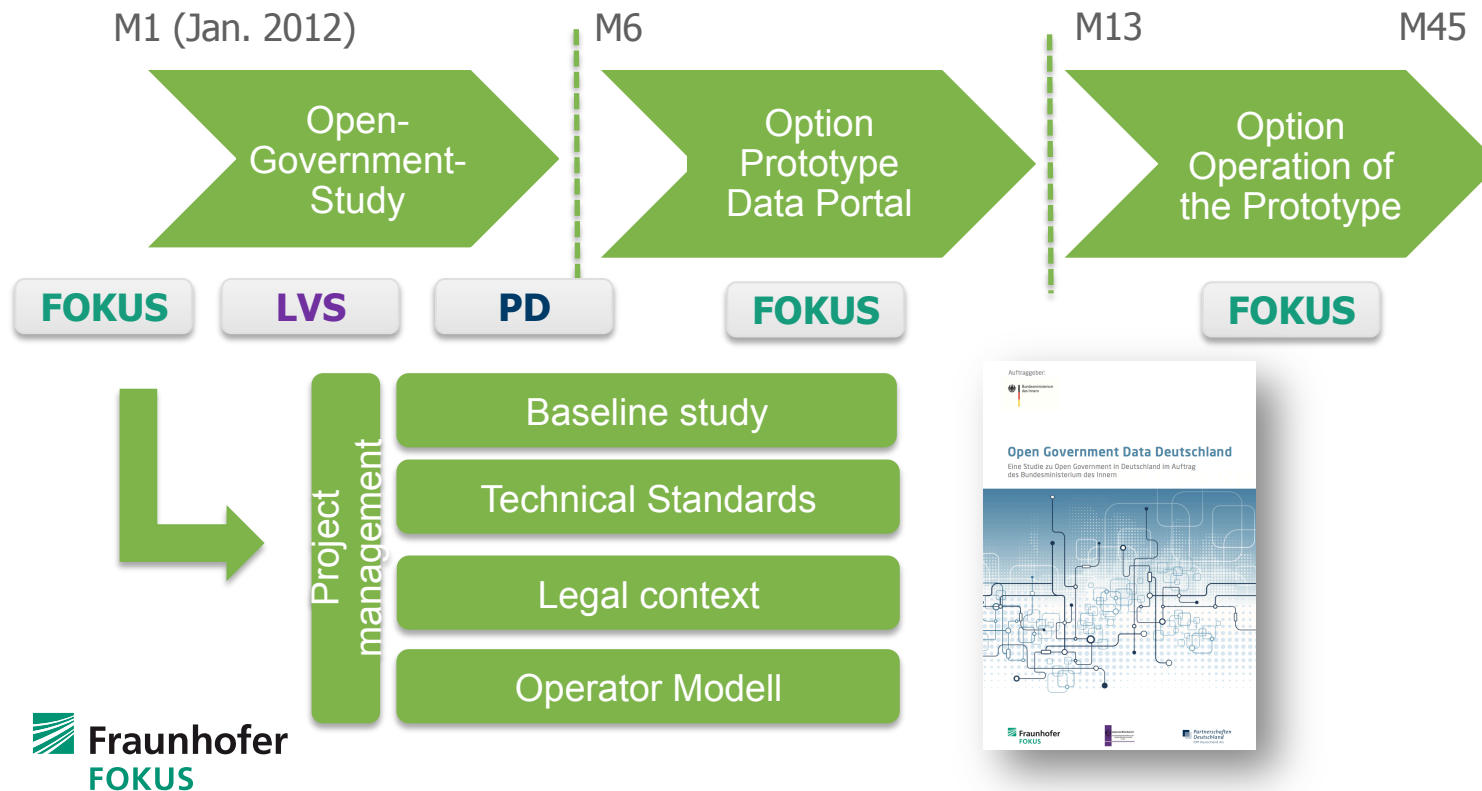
M1 (Jan. 2012)

M6

M13

M45

Open-Government-Study

Option Prototype Data Portal

Option Operation of the Prototype

FOKUS

LVS

PD

FOKUS

FOKUS

Project management

Baseline study

Technical Standards

Legal context

Operator Modell

Auftraggeber:

Bundesministerium des Innern

Open Government Data Deutschland

Eine Studie zu Open Government in Deutschland im Auftrag des Bundesministerium des Innern

Fraunhofer FOKUS

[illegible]

Partnerschaften Deutschland

Fraunhofer FOKUS